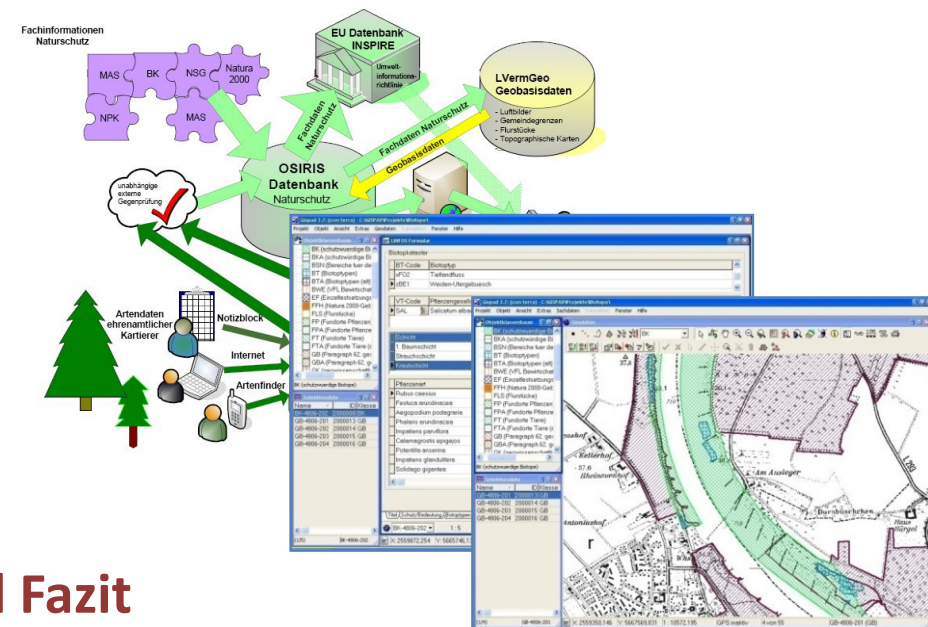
Fachinformationen Naturschutz

MAS
BK
NSG
Natura 2000
NPK
MAS

EU Datenbank INSPIRE
Umweltinformationsrichtlinie

LVermGeo Geobasisdaten
- Luftbilder
- Gemeindegrenzen
- Flurstücke
- Topographische Karten

Fachdaten Naturschutz
Fachdaten Naturschutz
Geobasisdaten

OSIRIS Datenbank Naturschutz

unabhängige externe Gegenprüfung

Artendaten ehrenamtlicher Kartierer
Notizblock
Internet
Artenfinder

Gisquel 1.7 (com terra) - C:\GISPAD\Projekte\Biotope\
Projekt Objekt Ansicht Extras Geodaten Fenster Hilfe

BK (schutzwürdige Bi
BKA (schutzwürdige B
BSN (Bereiche fuer de
BT (Biotoptypen)
BTA (Biotoptypen (alt)
BWE (VFL Bewirtschaf
EF (Einzelfestsetzung
FFH (Natura 2000-Geb
FLS (Flurstücke)
FP (Fundorte Pflanzen
FPA (Fundorte Pflanze
FT (Fundorte Tiere)
FTA (Fundorte Tiere (
GB (Paragraph 62, ge
GBA (Paragraph 62, g

BK (schutzwürdige Biotope)
GB-4806-201 2000013 GB
GB-4806-202 2000014 GB
GB-4806-203 2000015 GB
GB-4806-204 2000016 GB

Biotopkataster
BT-Code Biotoptyp
xFO2 Tieflandfluss
zBE1 Weiden-Ufergebuesch

VT-Code Pflanzengesellschaft
SAL Salicetum albae

Schicht
1. Baumschicht
Strauchschicht
Krautschicht

Pflanzenart
Rubus caesius
Festuca arundinacea
Aegopodium podagraria
Phalaris arundinacea
Impatiens parviflora
Calamagrostis epigejos
Potentilla anserina
Impatiens glandulifera
Solidago gigantea

BK-4806-202
X: 2559672.254 Y: 5665746.1

Fazit